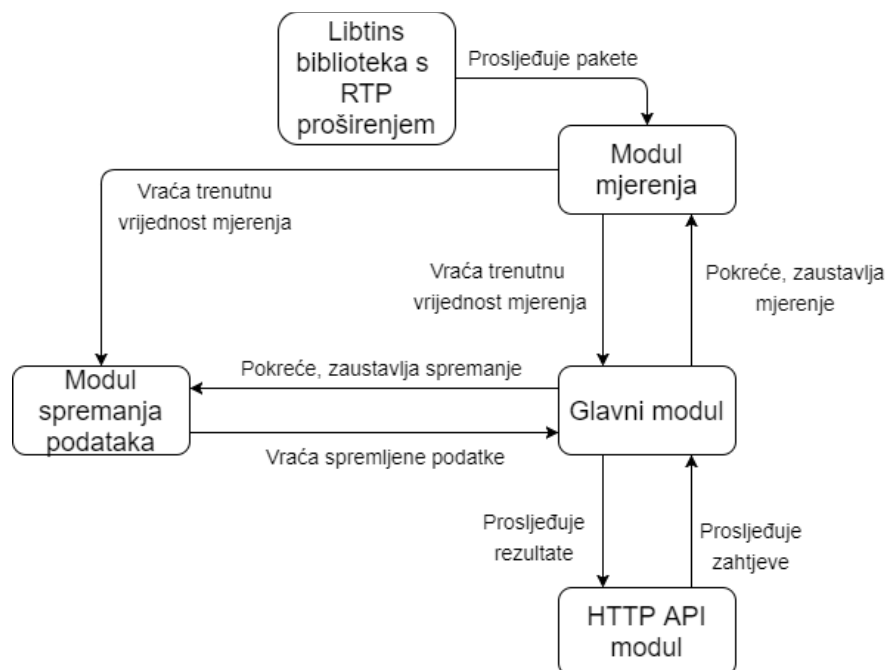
Libtins biblioteka s RTP proširenjem

Prosljeđuje pakete

Modul mjerenja

Vraća trenutnu vrijednost mjerenja

Vraća trenutnu vrijednost mjerenja

Pokreće, zaustavlja mjerenje

Modul spremanja podataka

Pokreće, zaustavlja spremanje

Glavni modul

Vraća spremljene podatke

Prosljeđuje rezultate

Prosljeđuje zahtjeve

HTTP API modul